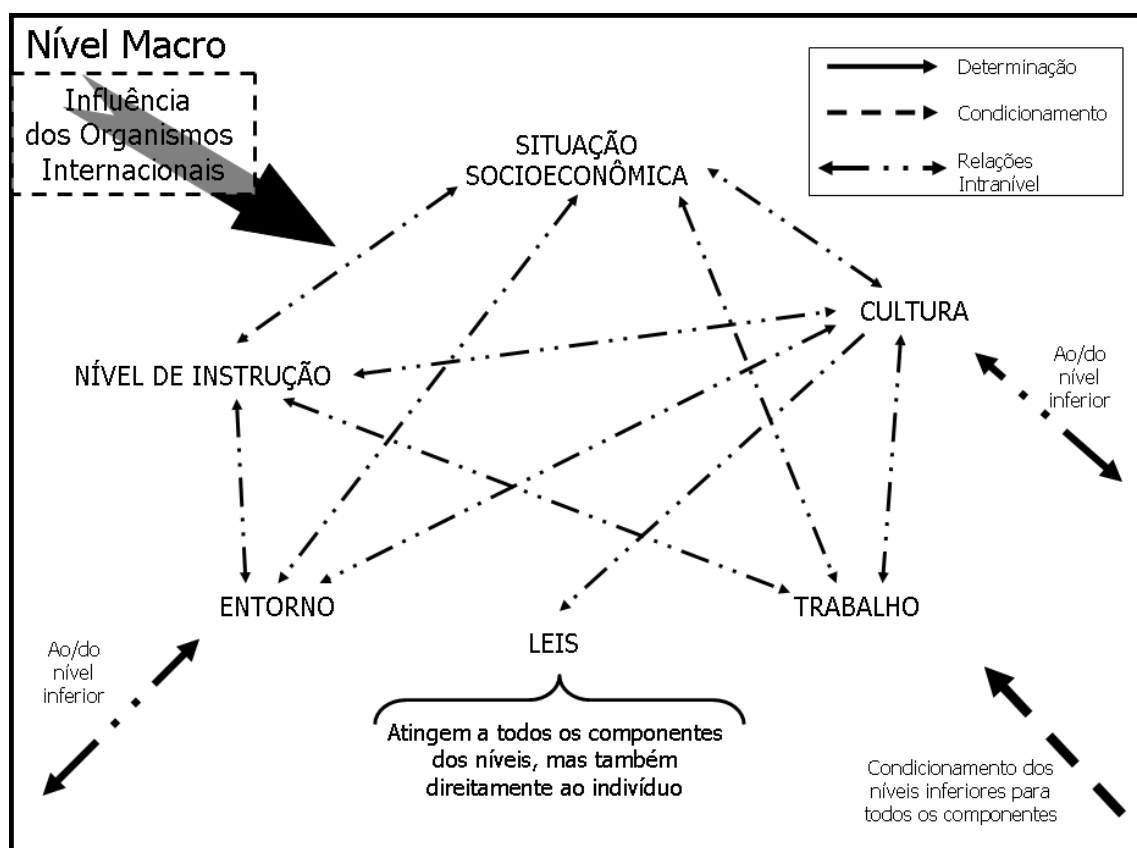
Nível Macro

Influência dos Organismos Internacionais

Determinação

Condicionamento

Relações Intranível

SITUAÇÃO SOCIOECONÔMICA

CULTURA

NÍVEL DE INSTRUÇÃO

Ao/do nível inferior

ENTORNO

TRABALHO

LEIS

Ao/do nível inferior

Atingem a todos os componentes dos níveis, mas também direitamente ao indivíduo

Condicionamento dos níveis inferiores para todos os componentes